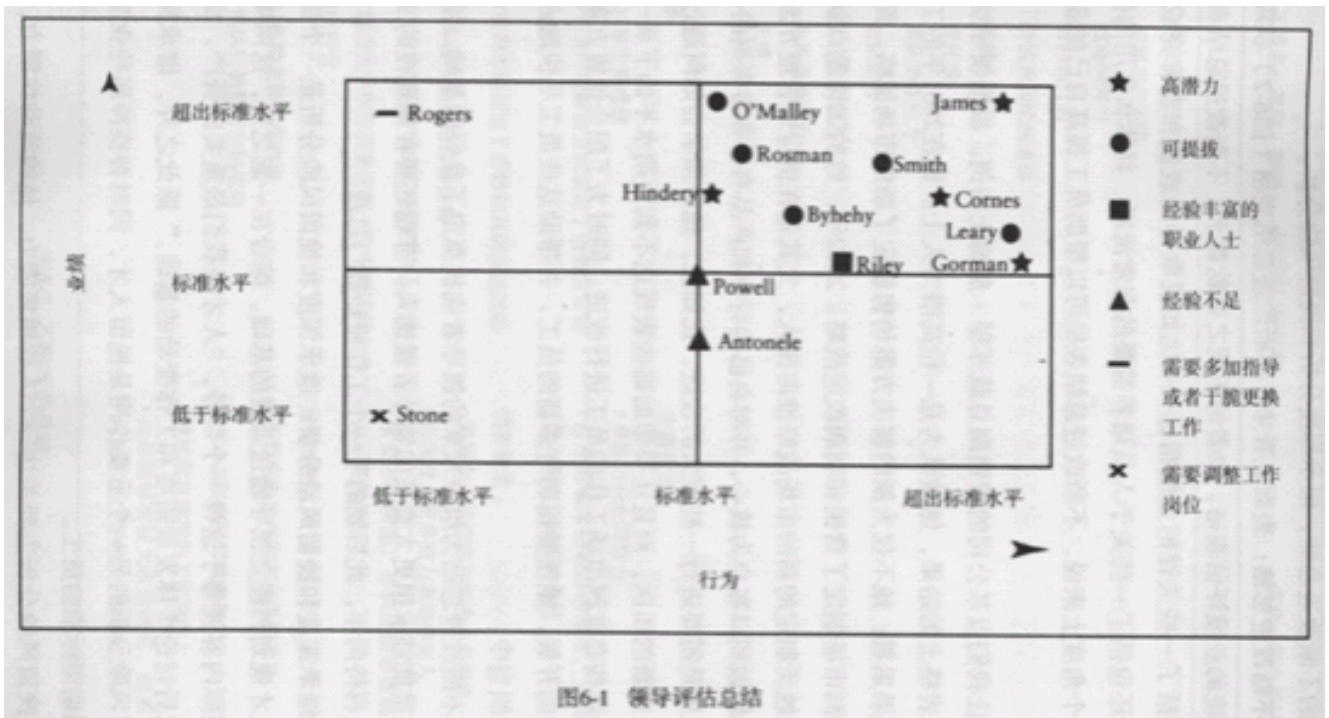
业绩

超出标准水平

标准水平

低于标准水平

Rogers

O'Malley

James

Rosman

Smith

Hindery

Cornes

Byhehy

Leary

Riley

Gorman

Powell

Antonele

Stone

低于标准水平

标准水平

超出标准水平

行为

高潜力

可提拔

经验丰富的职业人士

经验不足

需要多加指导或者干脆更换工作

需要调整工作岗位

图6-1 领导评估总结